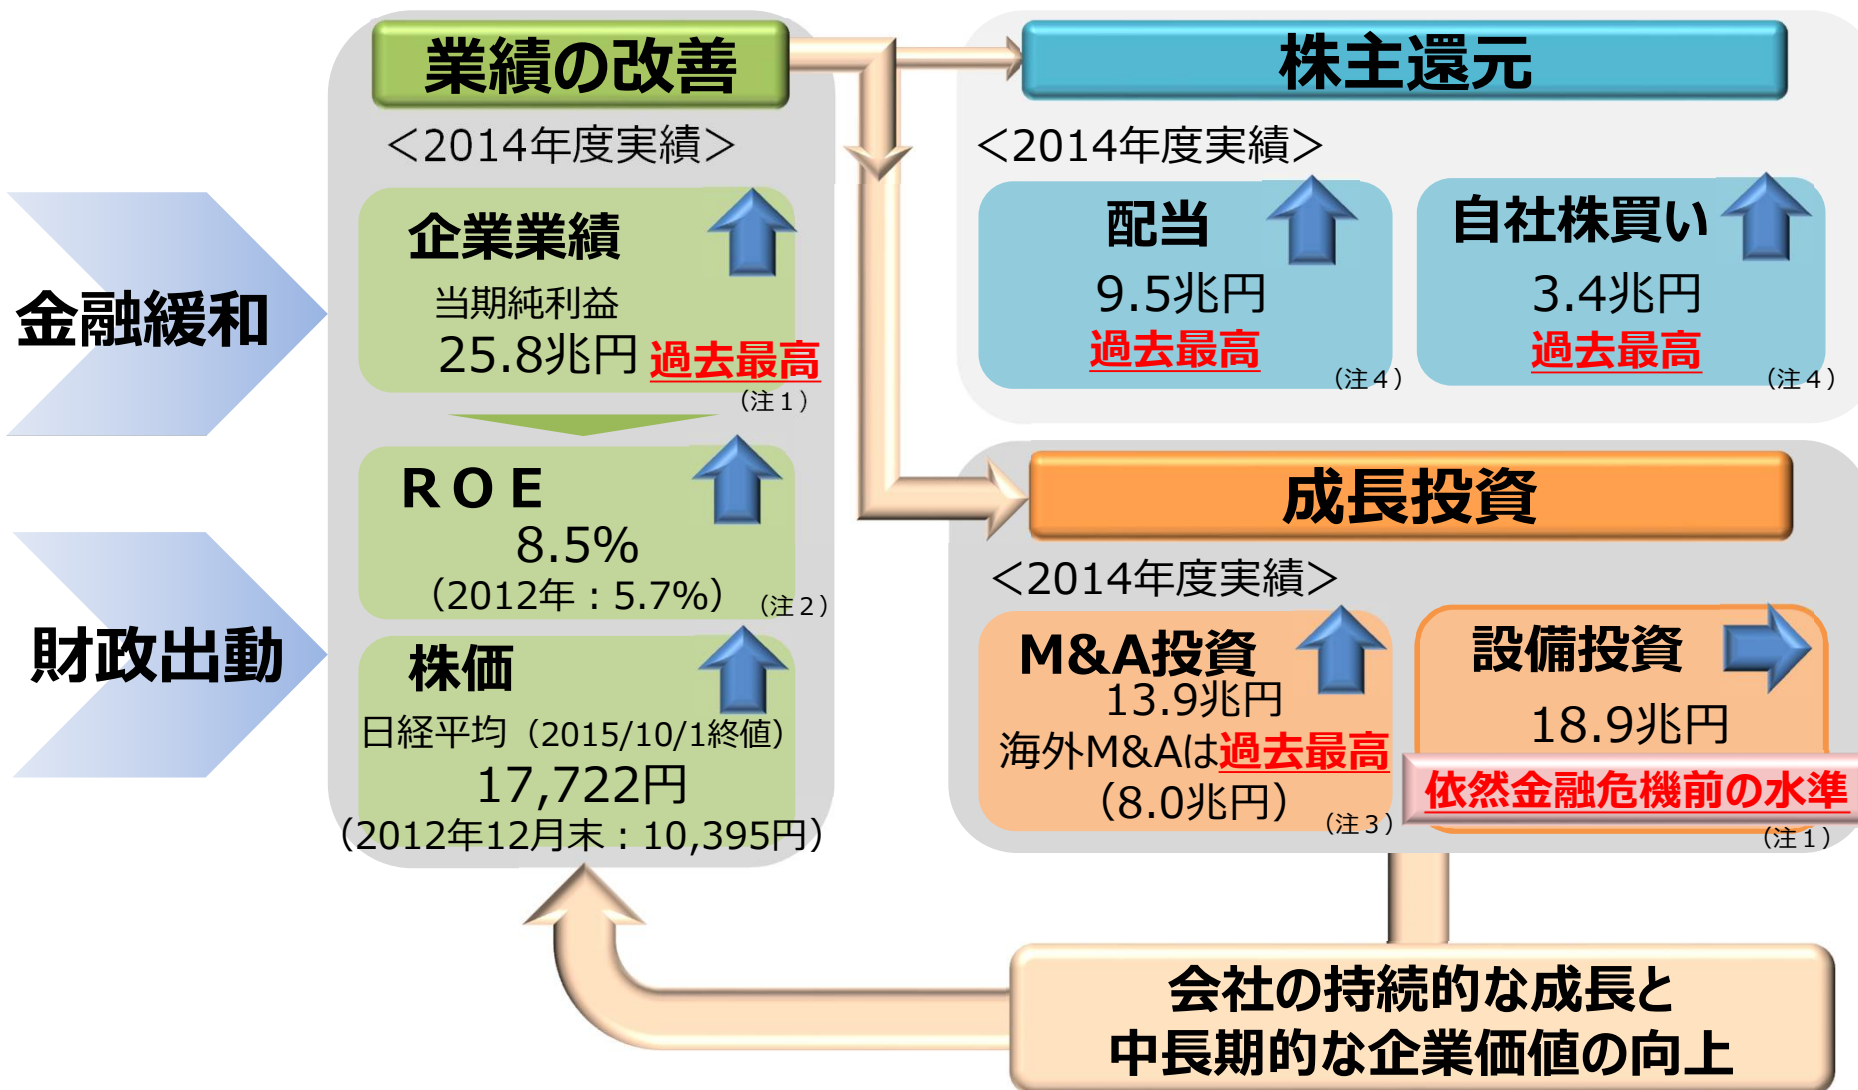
金融緩和

財政出動

業績の改善

<2014年度実績>

企業業績
当期純利益
25.8兆円 過去最高
(注1)

ROE
8.5%
(2012年:5.7%) (注2)

株価
日経平均(2015/10/1終値)
17,722円
(2012年12月末:10,395円)

株主還元

<2014年度実績>

配当
9.5兆円
過去最高
(注4)

自社株買い
3.4兆円
過去最高
(注4)

成長投資

<2014年度実績>

M&A投資
13.9兆円
海外M&Aは過去最高
(8.0兆円)
(注3)

設備投資
18.9兆円
依然金融危機前の水準
(注1)

会社の持続的な成長と
中長期的な企業価値の向上